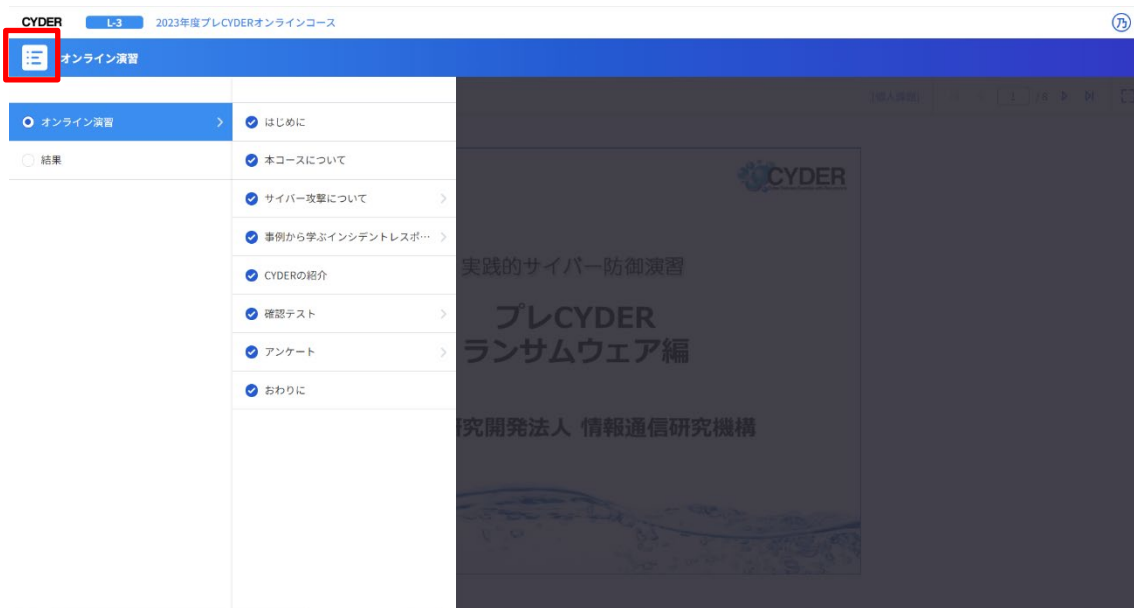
CYDER L-3 2023年度プレCYDERオンラインコース

オンライン演習

オンライン演習
結果

はじめに
本コースについて
サイバー攻撃について
事例から学ぶインシデントレスポ…
CYDERの紹介
確認テスト
アンケート
おわりに

CYDER

実践的サイバー防御演習

プレCYDER
ランサムウェア編

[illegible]究開発法人 情報通信研究機構